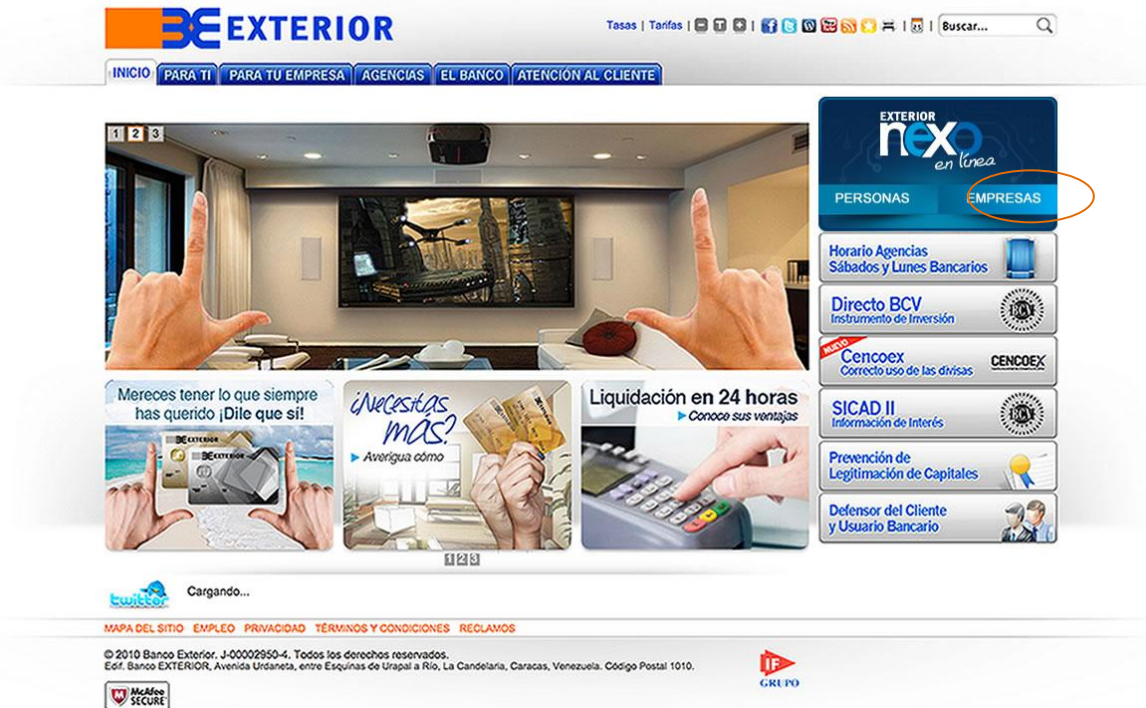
BE EXTERIOR

Tasas | Tarifas | Buscar...

INICIO | PARA TI | PARA TU EMPRESA | AGENCIAS | EL BANCO | ATENCIÓN AL CLIENTE

1 2 3

EXTERIOR nexo en línea

PERSONAS | EMPRESAS

Horario Agencias Sábados y Lunes Bancarios

Directo BCV Instrumento de Inversión

NUEVO Cencoex Correcto uso de las divisas CENCOEX

SICAD II Información de Interés

Prevención de Legitimación de Capitales

Defensor del Cliente y Usuario Bancario

Mereces tener lo que siempre has querido ¡Dile que sí!

EXTERIOR

¿Necesitas más? Averigua cómo

Liquidación en 24 horas Conoce sus ventajas

1 2 3

twitter

Cargando...

MAPA DEL SITIO EMPLEO PRIVACIDAD TÉRMINOS Y CONDICIONES RECLAMOS

© 2010 Banco Exterior. J-00002950-4. Todos los derechos reservados.
Edif. Banco EXTERIOR, Avenida Urdaneta, entre Esquinas de Urapal a Río, La Candelaria, Caracas, Venezuela. Código Postal 1010.

IF GRUPO

McAfee SECURE